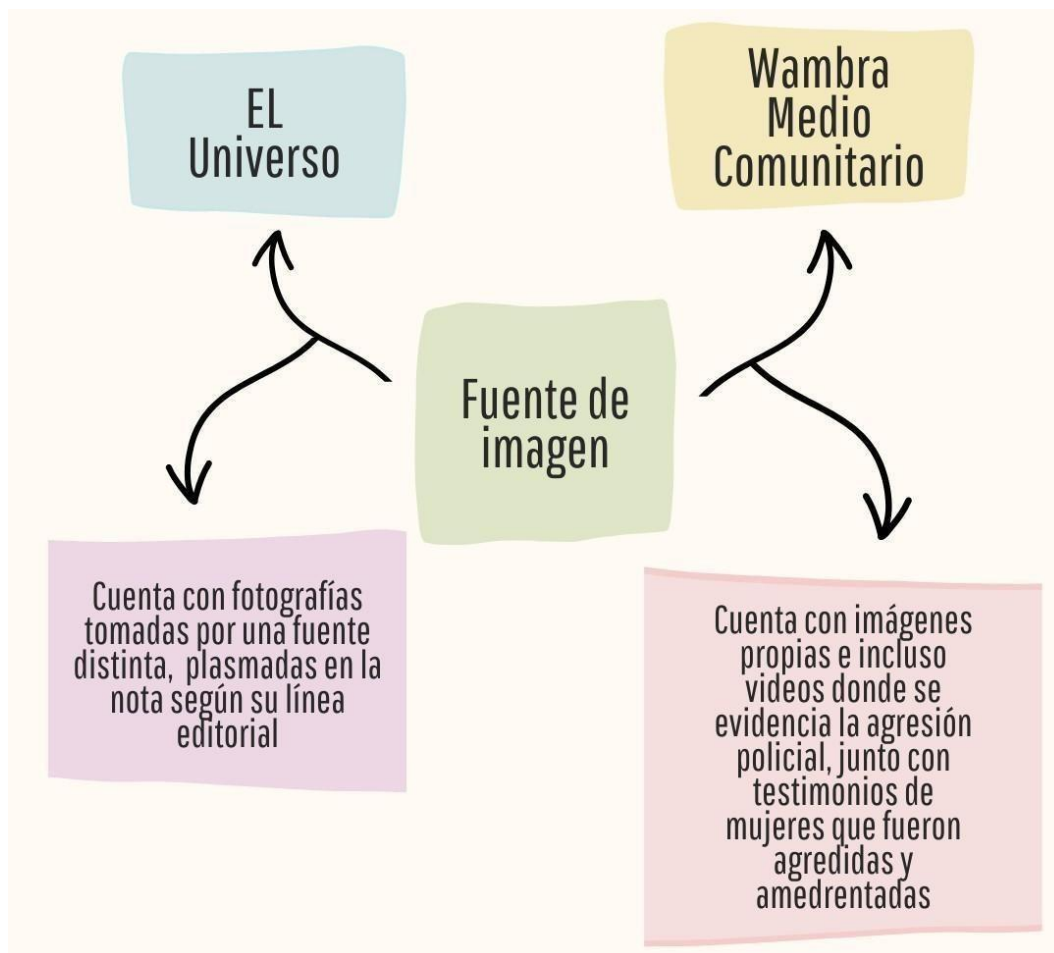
EL Universo

Wambra Medio Comunitario

Fuente de imagen

Cuenta con fotografías tomadas por una fuente distinta, plasmadas en la nota según su línea editorial

Cuenta con imágenes propias e incluso videos donde se evidencia la agresión policial, junto con testimonios de mujeres que fueron agredidas y amedrentadas